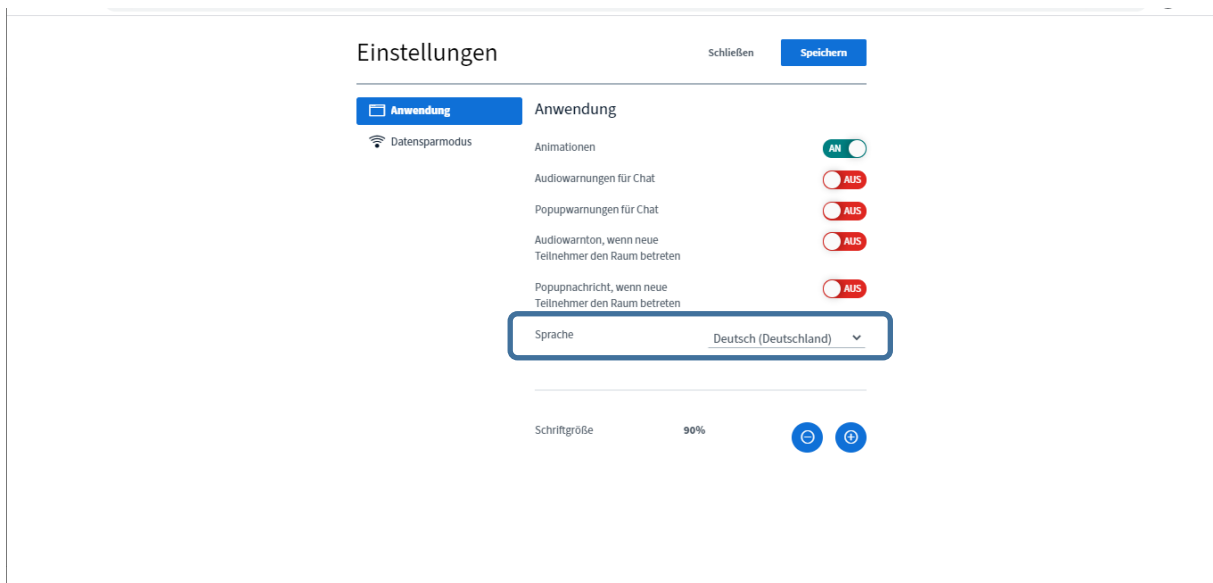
Einstellungen

Schließen

Speichern

Anwendung

Datensparmodus

Anwendung

Animationen

AN

Audiowarnungen für Chat

AUS

Popupwarnungen für Chat

AUS

Audiowarnton, wenn neue Teilnehmer den Raum betreten

AUS

Popupnachricht, wenn neue Teilnehmer den Raum betreten

AUS

Sprache

Deutsch (Deutschland)

Schriftgröße

90%